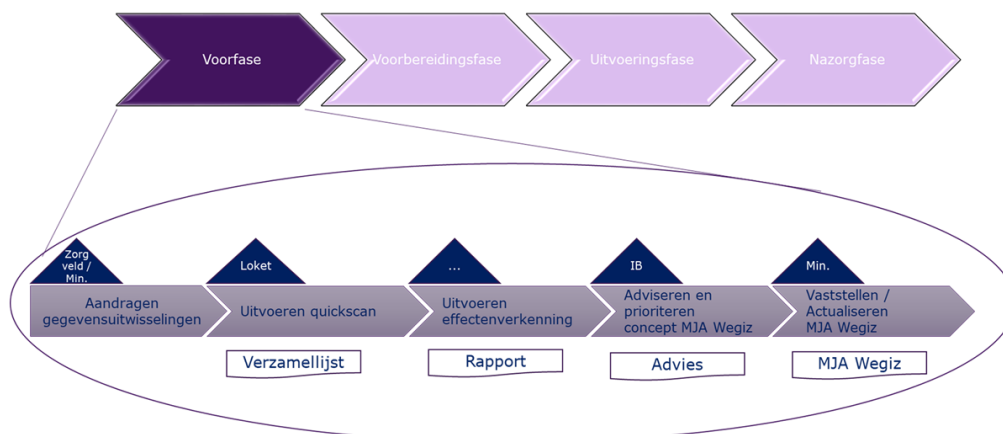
Voorfase

Voorbereidingsfase

Uitvoeringsfase

Nazorgfase

Zorg veld / Min.

Aandragen gegevensuitwisselingen

Loket

Uitvoeren quickscan

Verzamellijst

...

Uitvoeren effectenverkenning

Rapport

IB

Adviseren en prioriteren concept MJA Wegiz

Advies

Min.

Vaststellen / Actualiseren MJA Wegiz

MJA Wegiz